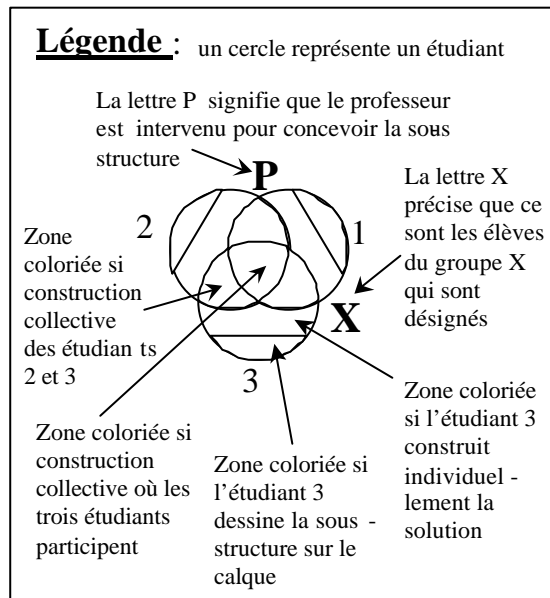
Légende : un cercle représente un étudiant

La lettre P signifie que le professeur est intervenu pour concevoir la sous structure

P

La lettre X précise que ce sont les élèves du groupe X qui sont désignés

2

1

Zone coloriée si construction collective des étudian ts 2 et 3

X

3

Zone coloriée si l'étudiant 3 construit individuel - lement la solution

Zone coloriée si construction collective où les trois étudiants participent

Zone coloriée si l'étudiant 3 dessine la sous - structure sur le calque